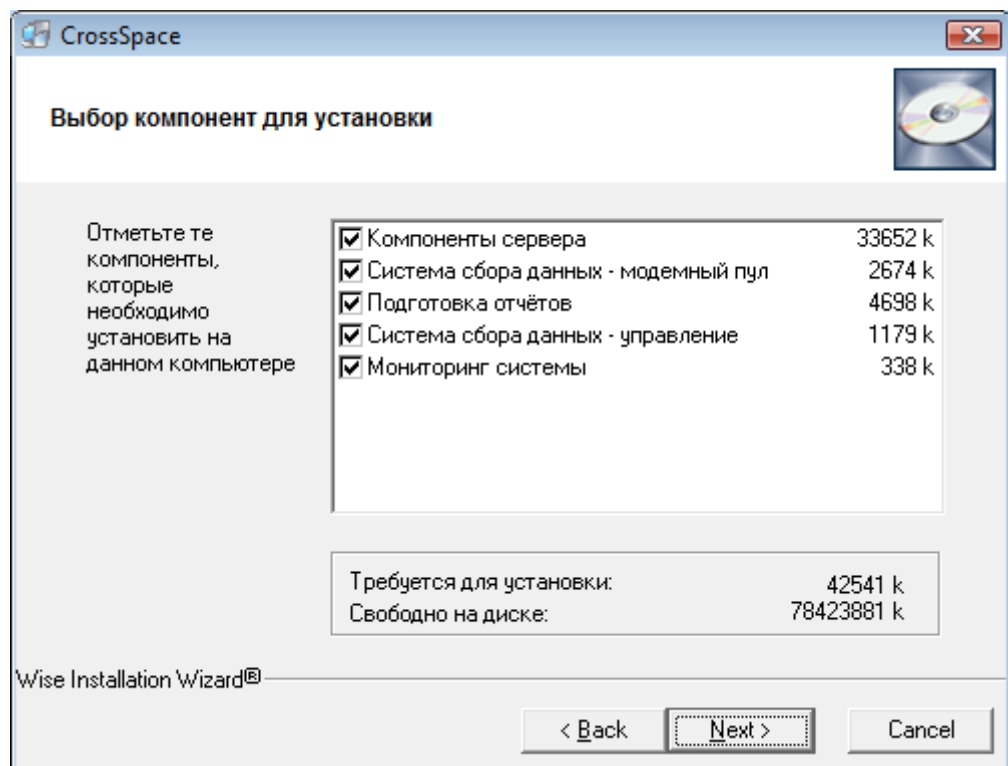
CrossSpace

Выбор компонент для установки

Отметьте те компоненты, которые необходимо установить на данном компьютере

| | |
|---|---|
| Компоненты сервера | 33652 k |
| Система сбора данных - модемный пул | 2674 k |
| Подготовка отчётов | 4698 k |
| Система сбора данных - управление | 1179 k |
| Мониторинг системы | 338 k |

Требуется для установки: 42541 k
Свободно на диске: 78423881 k

Wise Installation Wizard®

< Back Next > Cancel